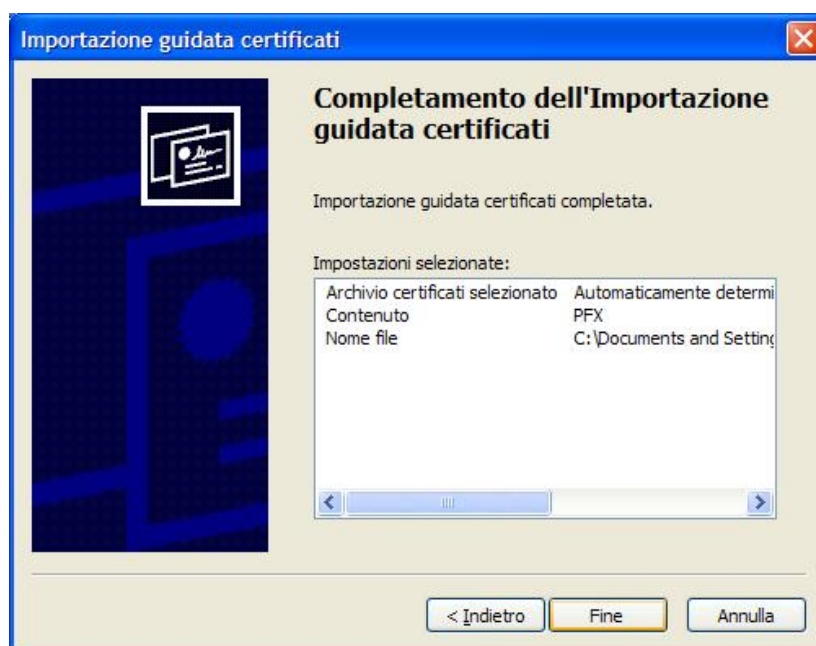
Importazione guidata certificati

Completamento dell'Importazione guidata certificati

Importazione guidata certificati completata.

Impostazioni selezionate:

| | |
|---|---|
| Archivio certificati selezionato | Automaticamente determi |
| Contenuto | PFX |
| Nome file | C:\Documents and Settinc |

< Indietro | Fine | Annulla